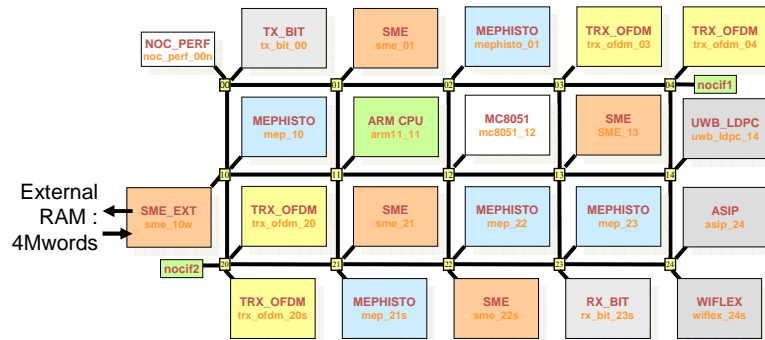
TX_BIT
tx_bit_00

SME
sme_01

MEPHISTO
mephisto_01

TRX_OFDM
trx_ofdm_03

TRX_OFDM
trx_ofdm_04

NOC_PERF
noc_perf_00n

00 01 02 03 04

nocif1

MEPHISTO
mep_10

ARM CPU
arm11_11

MC8051
mc8051_12

SME
SME_13

UWB_LDPC
uwb_ldpc_14

10 11 12 13 14

External RAM : 4Mwords

SME_EXT
sme_10w

TRX_OFDM
trx_ofdm_20

SME
sme_21

MEPHISTO
mep_22

MEPHISTO
mep_23

ASIP
asip_24

nocif2

20 21 22 23 24

TRX_OFDM
trx_ofdm_20s

MEPHISTO
mep_21s

SME
sme_22s

RX_BIT
rx_bit_23s

WIFLEX
wiflex_24s